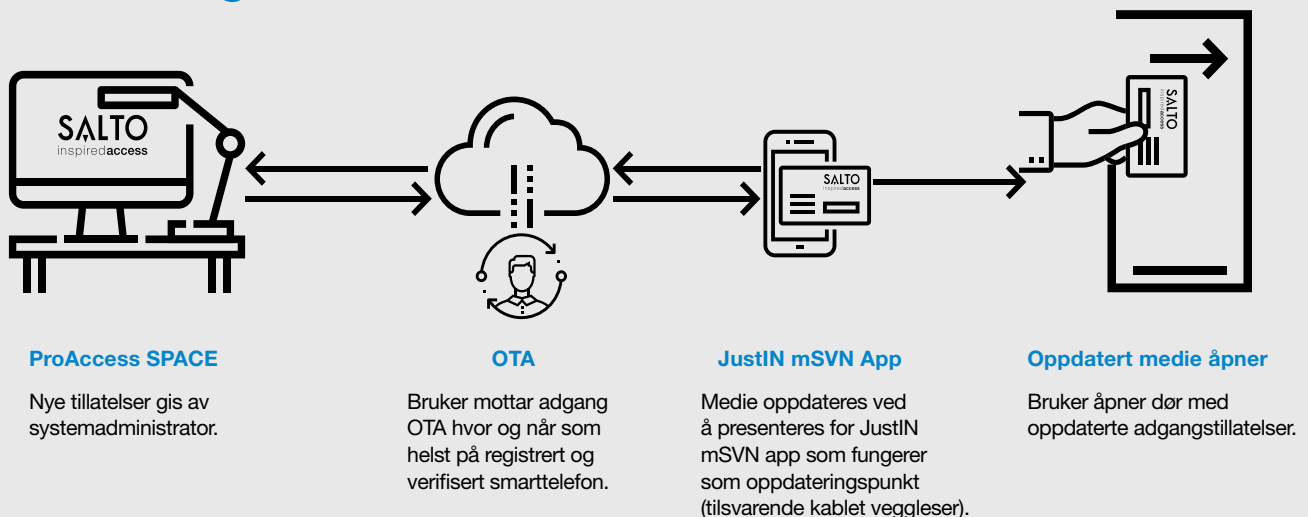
SALTO
inspiredaccess

SALTO
inspiredaccess

SALTO
inspiredaccess

ProAccess SPACE

Nye tillatelser gis av systemadministrator.

OTA

Bruker mottar adgang OTA hvor og når som helst på registrert og verifisert smarttelefon.

JustIN mSVN App

Medie oppdateres ved å presenteres for JustIN mSVN app som fungerer som oppdateringspunkt (tilsvarende kablet veggleser).

Oppdatert medie åpner

Bruker åpner dør med oppdaterte adgangstillatelser.